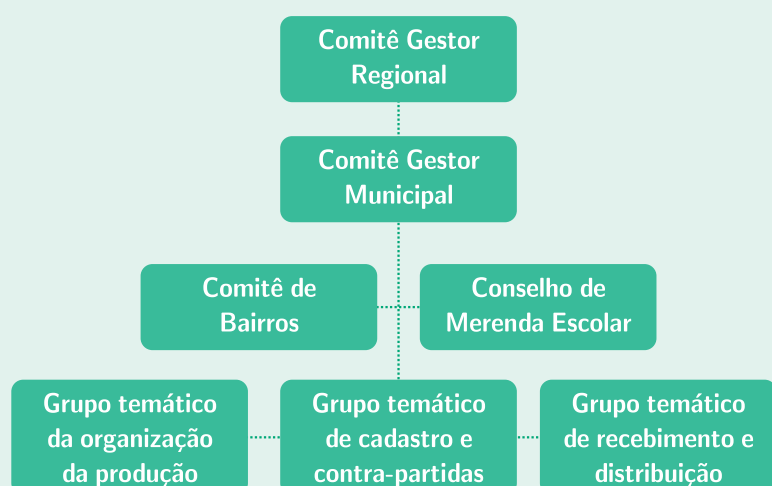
Comitê Gestor Regional

Comitê Gestor Municipal

Comitê de Bairros

Conselho de Merenda Escolar

Grupo temático da organização da produção

Grupo temático de cadastro e contra-partidas

Grupo temático de recebimento e distribuição